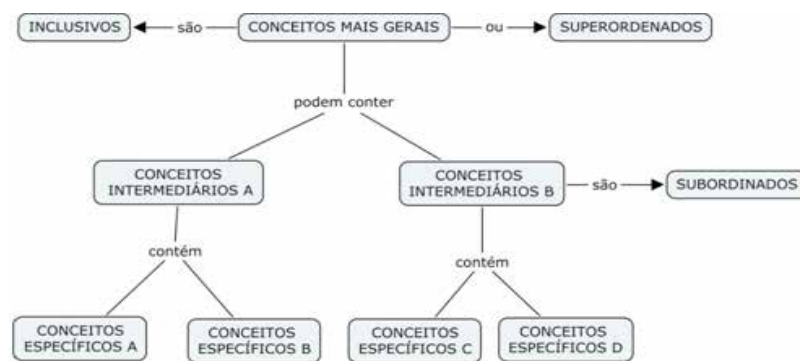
INCLUSIVOS ← são — CONCEITOS MAIS GERAIS — ou → SUPERORDENADOS

podem conter

CONCEITOS INTERMEDIÁRIOS A

CONCEITOS INTERMEDIÁRIOS B — são → SUBORDINADOS

contém

contém

CONCEITOS ESPECÍFICOS A

CONCEITOS ESPECÍFICOS B

CONCEITOS ESPECÍFICOS C

CONCEITOS ESPECÍFICOS D